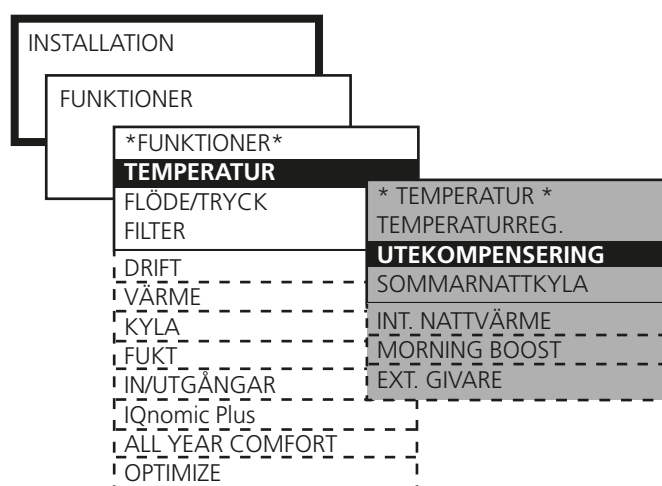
INSTALLATION

FUNKTIONER

*FUNKTIONER*
TEMPERATUR
FLÖDE/TRYCK
FILTER
DRIFT
VÄRME
KYLA
FUKT
IN/UTGÅNGAR
IQnomic Plus
ALL YEAR COMFORT
OPTIMIZE

* TEMPERATUR *
TEMPERATURREG.
UTEKOMPENSERING
SOMMARNATTKYLA
INT. NATTVÄRME
MORNING BOOST
EXT. GIVARE